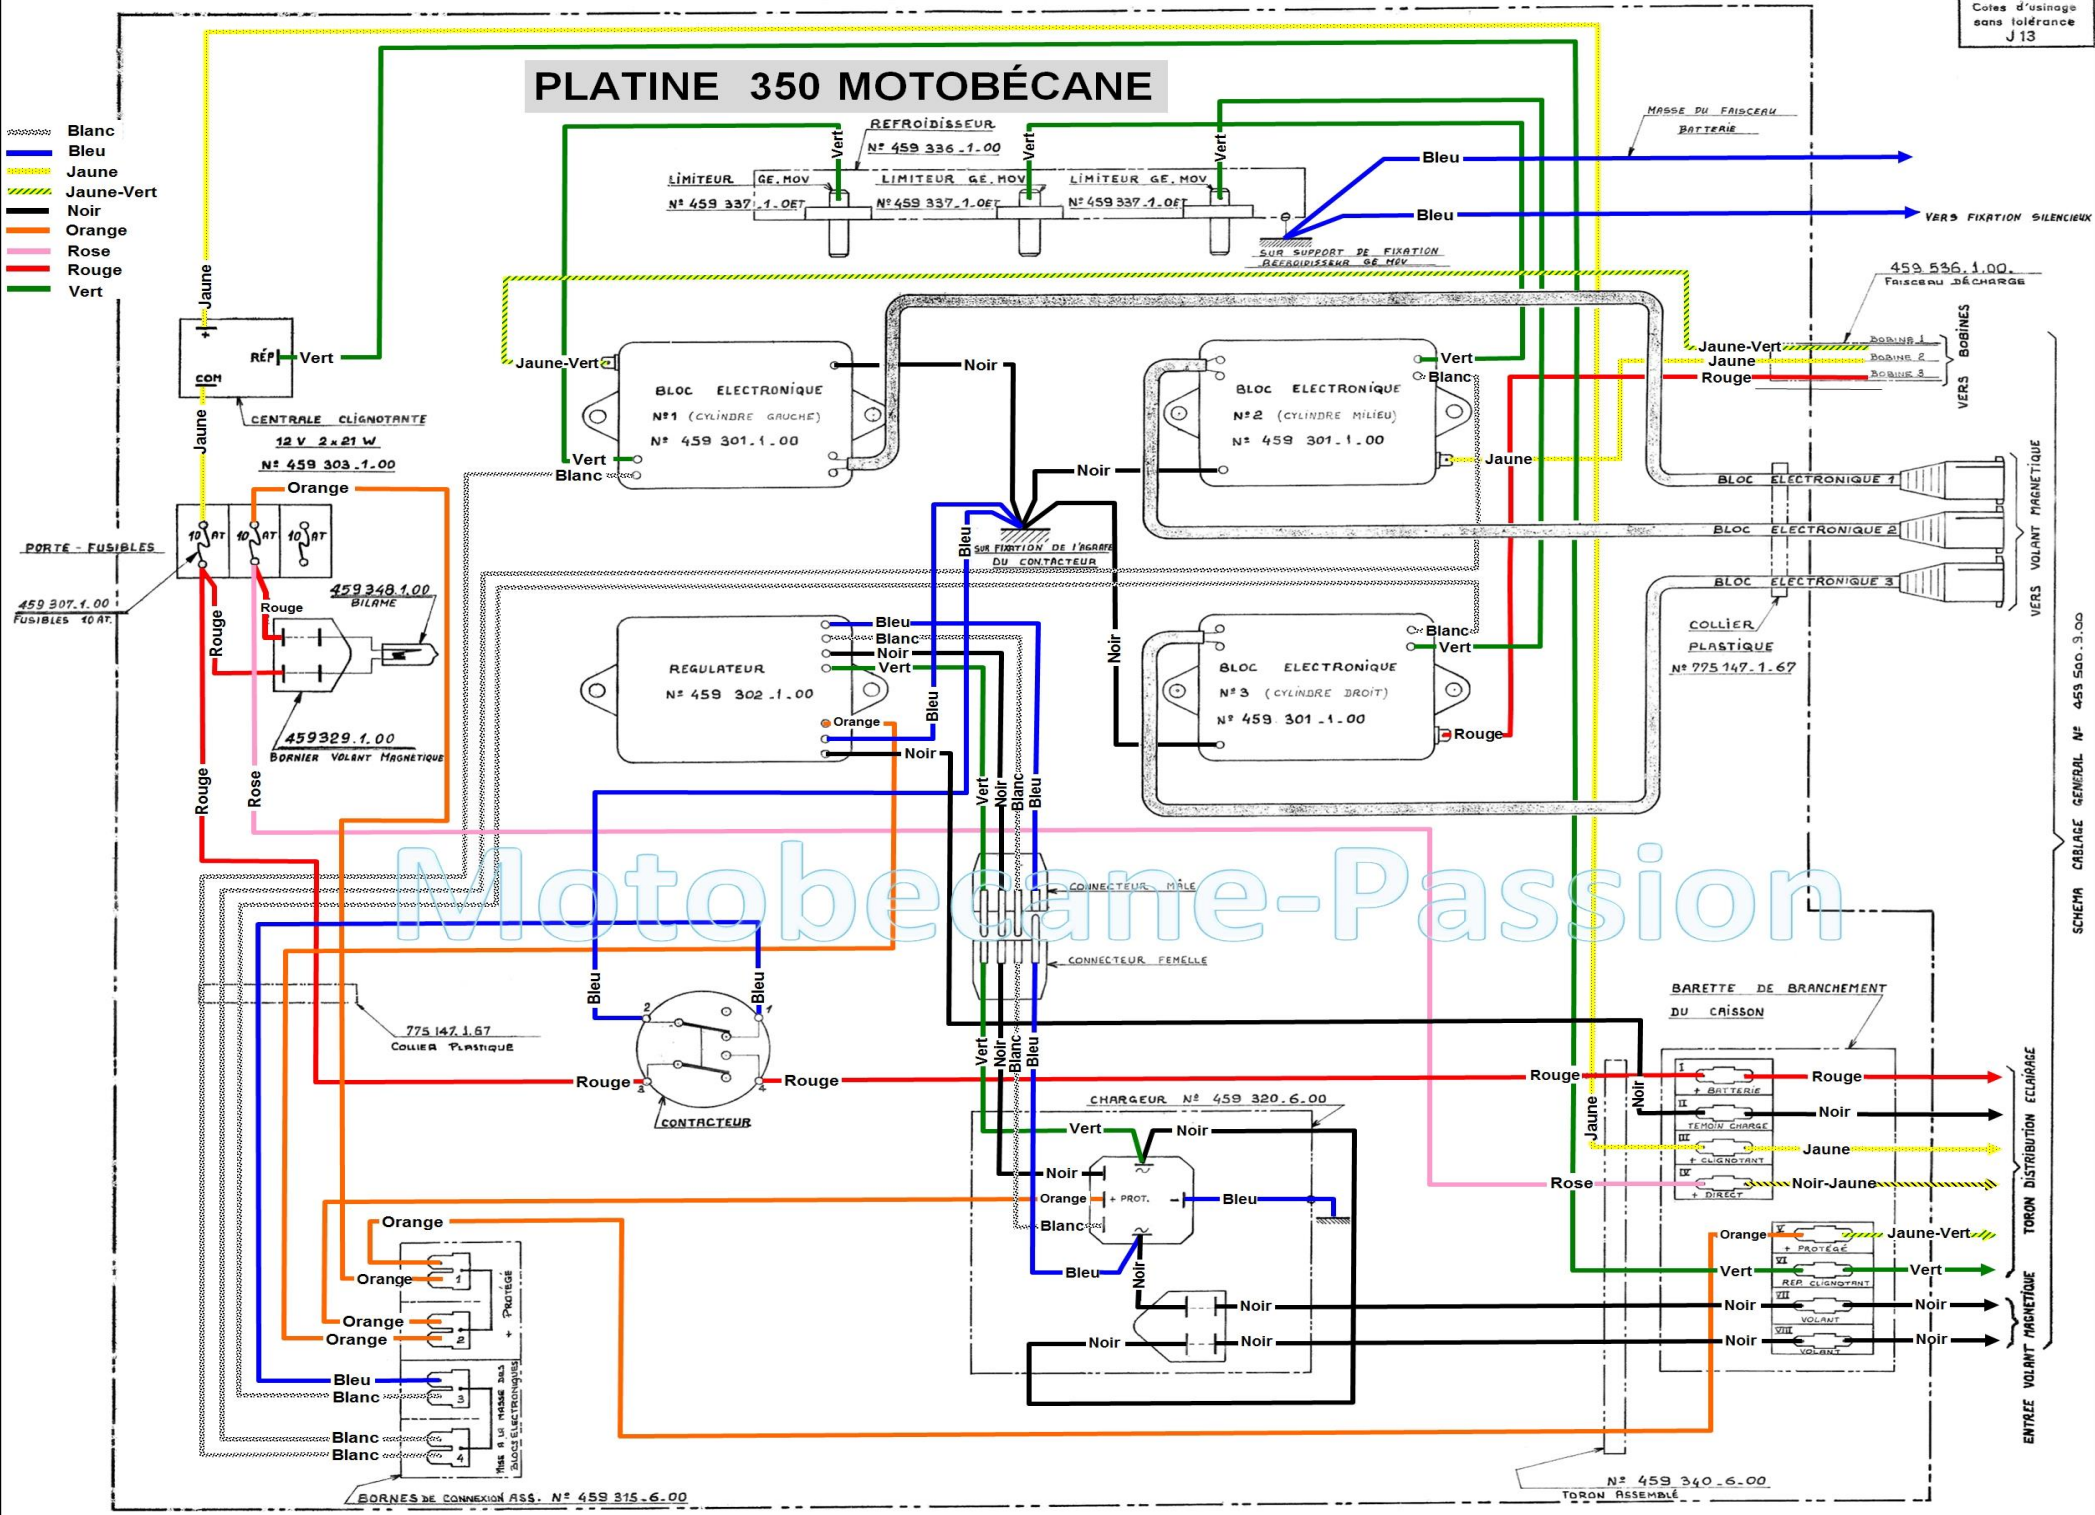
Cotes d'usinage sans tolérance J 13

PLATINE 350 MOTOBÉCANE

Blanc
Bleu
Jaune
Jaune-Vert
Noir
Orange
Rose
Rouge
Vert

REFROIDISSEUR
Nº 459 336 .1.00
LIMITEUR GE. MOV
Nº 459 337 .1.0ET
LIMITEUR GE. MOV
Nº 459 337 .1.0ET
LIMITEUR GE. MOV
Nº 459 337 .1.0ET
Vert
Vert
Vert
MASSE DU FAISCEAU BATTERIE
Bleu
Bleu
VERS FIXATION SILENCIEUX
SUR SUPPORT DE FIXATION REFROIDISSEUR GE MOV

Jaune
RÉP
Vert
COM
Jaune
CENTRALE CLIGNOTANTE
12 V 2 x 21 W
Nº 459 303 .1.00

Jaune-Vert
BLOC ELECTRONIQUE
Nº1 (CYLINDRE GAUCHE)
Nº 459 301 .1 .00
Vert
Blanc
Noir

459 536.1.00.
FAISCEAU DÉCHARGE
Jaune-Vert
Jaune
Rouge
BOBINE 1
BOBINE 2
BOBINE 3
VERS BOBINES

Vert
Blanc
BLOC ELECTRONIQUE
Nº2 (CYLINDRE MILIEU)
Nº 459 301 .1 .00
Jaune
Noir

BLOC ELECTRONIQUE 1
BLOC ELECTRONIQUE 2
BLOC ELECTRONIQUE 3
VERS VOLANT MAGNETIQUE

Orange
PORTE - FUSIBLES
10 AT
10 AT
10 AT
459 307.1.00
FUSIBLES 10 AT.
459 348.1.00
BILAME
Rouge
Rouge
459329.1.00
BORNIER VOLANT MAGNETIQUE
Rouge
Rose

Bleu
SUR FIXATION DE L'AGRAFE DU CONTACTEUR
Noir

REGULATEUR
Nº 459 302 .1 .00
Bleu
Blanc
Noir
Vert
Orange
Bleu
Noir

Blanc
Vert
BLOC ELECTRONIQUE
Nº3 (CYLINDRE DROIT)
Nº 459 301 .1 .00
Rouge

COLLIER PLASTIQUE
Nº 775 147.1.67

Vert
Noir
Blanc
Bleu
CONNECTEUR MÂLE
CONNECTEUR FEMELLE

Motobecane-Passion

Bleu
Bleu
775 147.1.67
COLLIER PLASTIQUE
Rouge
Rouge
CONTACTEUR

Vert
Noir
Blanc
Bleu

BARETTE DE BRANCHEMENT DU CAISSON
Rouge
Noir
Rouge
+ BATTERIE
Noir
TEMOIN CHARGE
Jaune
Jaune
+ CLIGNOTANT
Rose
Noir-Jaune
+ DIRECT
TORON DISTRIBUTION ECLAIRAGE

CHARGEUR Nº 459 320.6.00
Vert
Noir
Noir
Orange
+ PROT.
Bleu
Blanc
Bleu
Noir
Noir
Noir

Orange
Orange
Orange
Orange
Bleu
Blanc
Blanc
Blanc
PROTÉGÉ
MISE A LA MASSE DES BLOCS ELECTRONIQUES

Orange
Jaune-Vert
+ PROTÉGÉ
Vert
Vert
REP CLIGNOTANT
Noir
Noir
VOLANT
Noir
Noir
VOLANT
ENTREE VOLANT MAGNETIQUE

SCHEMA CABLAGE GENERAL Nº 459 500.9.00

BORNES DE CONNEXION ASS. Nº 459 315.6.00
Nº 459 340.6.00
TORON ASSEMBLÉ